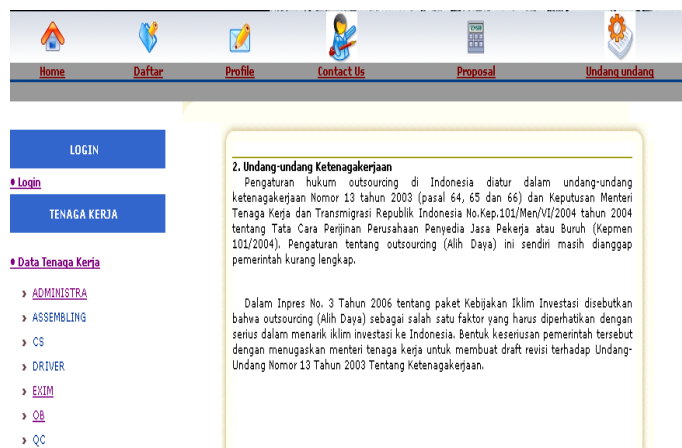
Home Daftar Profile Contact Us Proposal Undang undang

LOGIN

• Login

TENAGA KERJA

• Data Tenaga Kerja

› ADMINISTRA

› ASSEMBLING

› CS

› DRIVER

› EXIM

› OB

› QC

2. Undang-undang Ketenagakerjaan

Pengaturan hukum outsourcing di Indonesia diatur dalam undang-undang ketenagakerjaan Nomor 13 tahun 2003 (pasal 64, 65 dan 66) dan Keputusan Menteri Tenaga Kerja dan Transmigrasi Republik Indonesia No.Kep.101/Men/VI/2004 tahun 2004 tentang Tata Cara Perijinan Perusahaan Penyedia Jasa Pekerja atau Buruh (Kepmen 101/2004). Pengaturan tentang outsourcing (Alih Daya) ini sendiri masih dianggap pemerintah kurang lengkap.

Dalam Inpres No. 3 Tahun 2006 tentang paket Kebijakan Iklim Investasi disebutkan bahwa outsourcing (Alih Daya) sebagai salah satu faktor yang harus diperhatikan dengan serius dalam menarik iklim investasi ke Indonesia. Bentuk keseriusan pemerintah tersebut dengan menugaskan menteri tenaga kerja untuk membuat draft revisi terhadap Undang-Undang Nomor 13 Tahun 2003 Tentang Ketenagakerjaan.